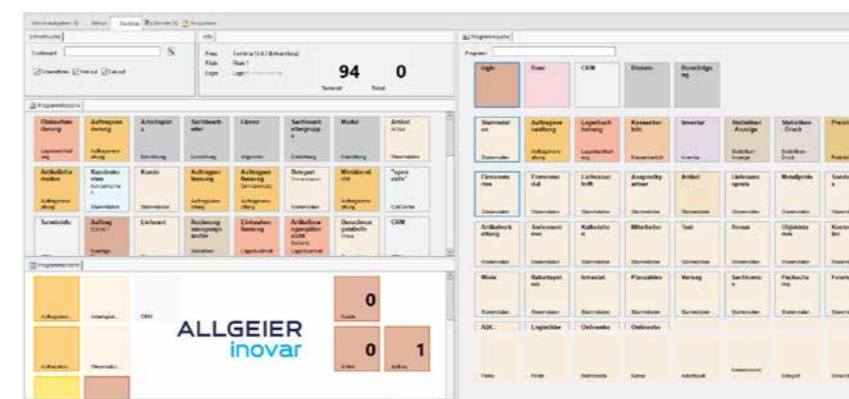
ALLGEIER
inovar

94

0

0

0

1

Logo

Start

CRM

Stammdat en

Aufragsver waltung

Lagerbuch haltung

Kassenbuc hh

Inventur

Statistiken -Auszüge

Statistiken -Druck

Artikel

Kunde

Aufragsver waltung

Fibuschn ittstelle

Modul

CRM

Einkauf

Lieferant

Sachbearb eiter

Artikel

Inventar

Logistikbe

Onlinebe

Onlinebe